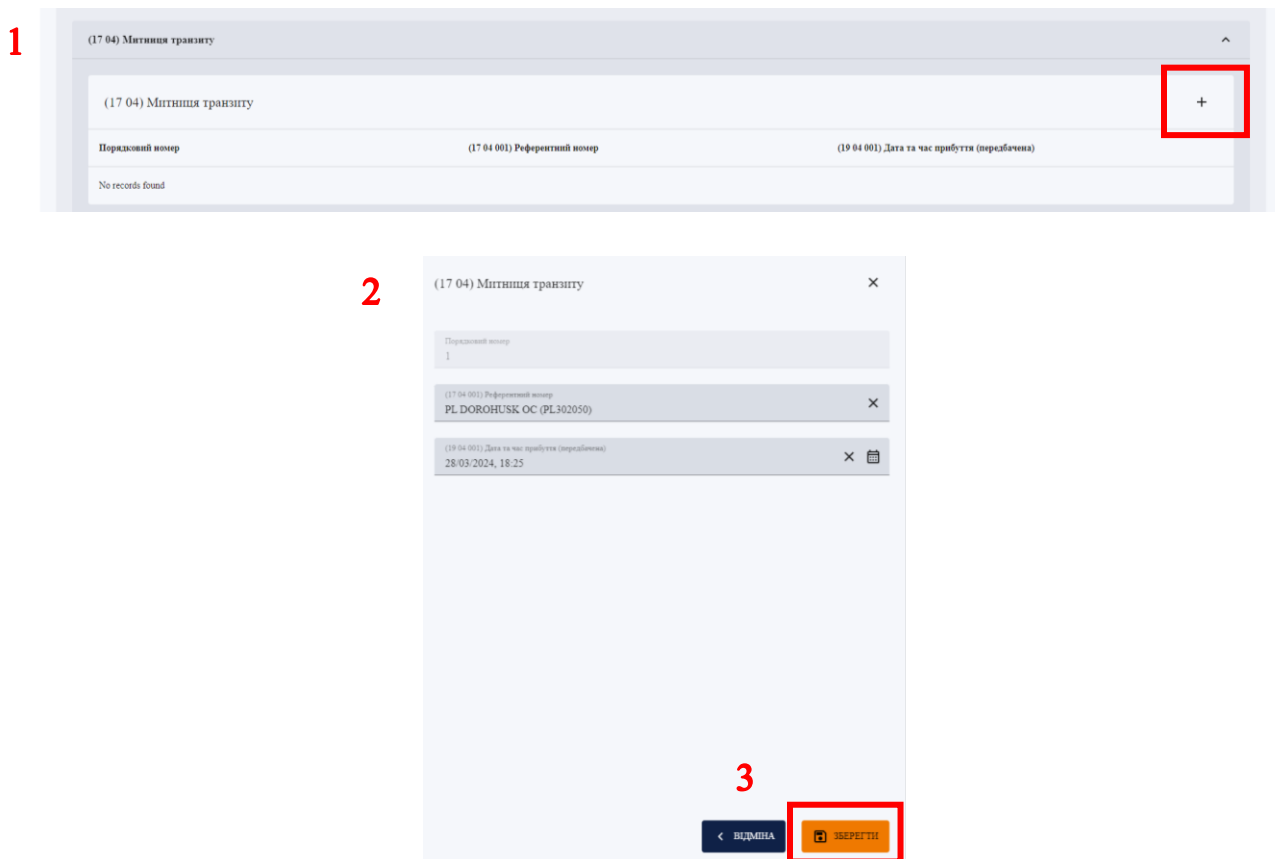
1

(17 04) Митниця транзиту

(17 04) Митниця транзиту

+

| Порядковий номер | (17 04 001) Референтний номер | (19 04 001) Дата та час прибуття (передбачена) |
|---|---|---|
| No records found | | |

2

(17 04) Митниця транзиту

×

Порядковий номер
1

(17 04 001) Референтний номер
PL DOROHUSK OC (PL302050)

×

(19 04 001) Дата та час прибуття (передбачена)
28/03/2024, 18:25

×

3

‹ ВІДМІНА

ЗБЕРЕГТИ